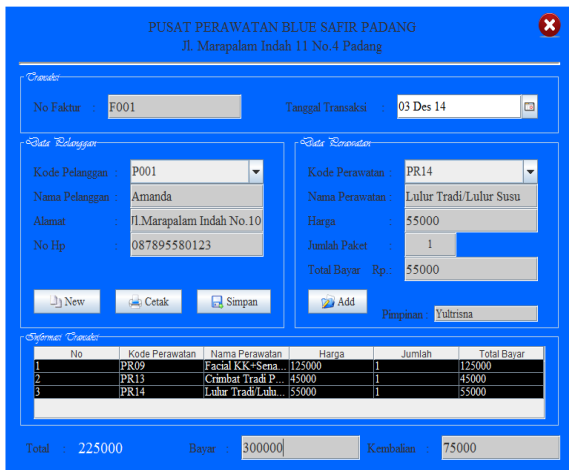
PUSAT PERAWATAN BLUE SAFIR PADANG
Jl. Marapalam Indah 11 No.4 Padang

Transaksi

No Faktur : F001

Tanggal Transaksi : 03 Des 14

Data Pelanggan

Kode Pelanggan : P001

Nama Pelanggan : Amanda

Alamat : Jl.Marapalam Indah No.10

No Hp : 087895580123

New Cetak Simpan

Data Perawatan

Kode Perawatan : PR14

Nama Perawatan : Lulur Tradi/Lulur Susu

Harga : 55000

Jumlah Paket : 1

Total Bayar Rp : 55000

Add

Pimpinan : Yultrisna

Informasi Transaksi

| No | Kode Perawatan | Nama Perawatan | Harga | Jumlah | Total Bayar |
|---|---|---|---|---|---|
| 1 | PR09 | Facial KK+Sena... | 125000 | 1 | 125000 |
| 2 | PR13 | Crimbat Tradi P... | 45000 | 1 | 45000 |
| 3 | PR14 | Lulur Tradi/Lulu... | 55000 | 1 | 55000 |

Total : 225000 Bayar : 300000 Kembalian : 75000